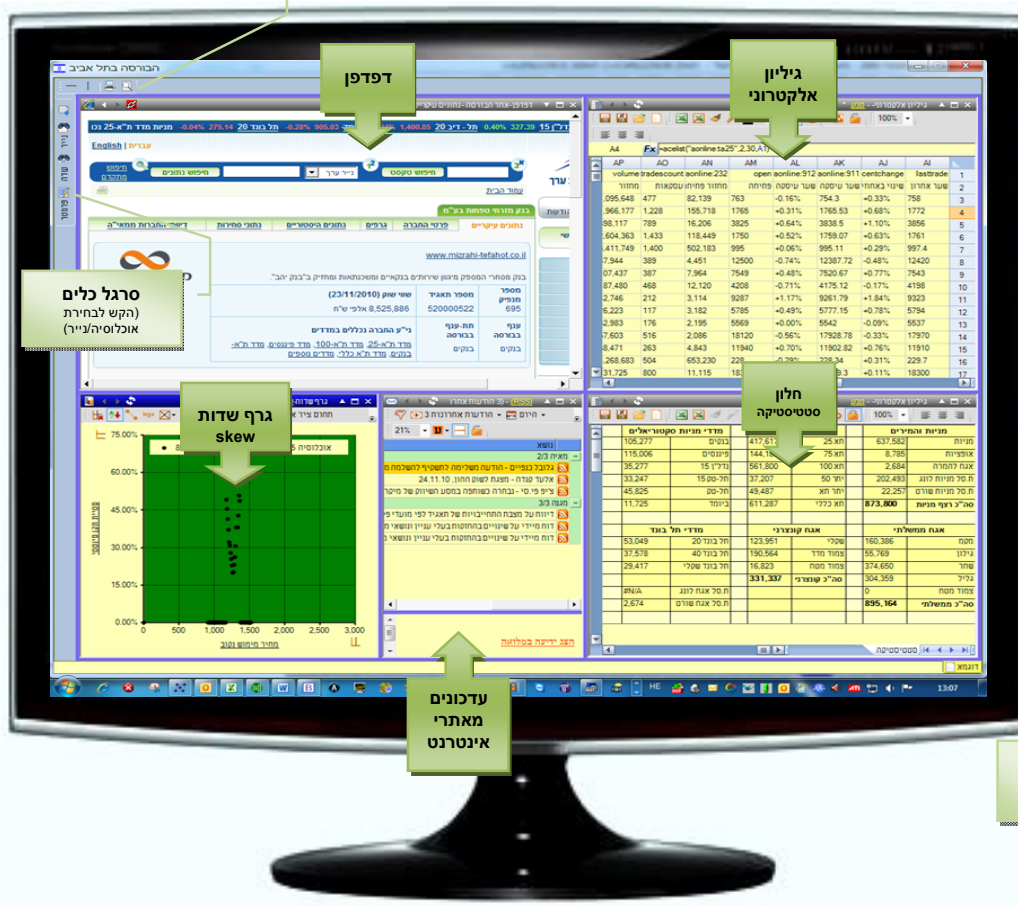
הבורסה בתל אביב

דפדפן

גיליון אלקטרוני

סרגל כלים
(הקש לבחירת אוכלוסיה/נייר)

גרף שדות skew

חלון סטטיסטיקה

עדכונים מאתרי אינטרנט

English | עברית

חיפוש טקסט

חיפוש נתונים

בנק מזרחי טפחות בע"מ

www.mizrahi-tefahot.co.il

שווי שוק (23/11/2010)

8,525,886

מספר תאגיד

520000522

מספר מנפיק

695

ענף בבורסה

בנקים

| AP | AO | AN | AM | AL | AK | AJ | AI |
|---|---|---|---|---|---|---|---|
| volume | tradescount | aonline:232 | | open | aonline:912 | aonline:911 | centchange | lasttrade |
| 095,648 | 477 | 82,139 | 763 | -0.16% | 754.3 | +0.33% | 758 |
| 966,177 | 1,228 | 155,718 | 1765 | +0.31% | 1765.53 | +0.68% | 1772 |
| 98,117 | 789 | 16,206 | 3825 | +0.64% | 3838.5 | +1.10% | 3856 |
| 604,363 | 1,433 | 118,449 | 1750 | +0.52% | 1759.07 | +0.63% | 1761 |
| 411,749 | 1,400 | 502,183 | 995 | +0.06% | 995.11 | +0.29% | 997.4 |
| 7,944 | 389 | 4,451 | 12500 | -0.74% | 12387.72 | -0.48% | 12420 |
| 07,437 | 387 | 7,964 | 7549 | +0.48% | 7520.67 | +0.77% | 7543 |
| 87,480 | 468 | 12,120 | 4208 | -0.71% | 4175.12 | -0.17% | 4198 |
| 2,746 | 212 | 3,114 | 9287 | +1.17% | 9261.79 | +1.84% | 9323 |
| 6,223 | 117 | 3,182 | 5785 | +0.49% | 5777.15 | +0.78% | 5794 |
| 2,983 | 176 | 2,195 | 5569 | +0.00% | 5542 | -0.09% | 5537 |
| 7,603 | 516 | 2,086 | 18120 | -0.56% | 17928.78 | -0.33% | 17970 |
| 8,471 | 263 | 4,843 | 11940 | +0.70% | 11902.82 | +0.76% | 11910 |
| 268,683 | 504 | 653,230 | 228 | | 228.34 | +0.31% | 229.7 |
| 31,725 | 800 | 11,115 | | | | +0.11% | 18300 |

75.00%
60.00%
45.00%
30.00%
15.00%
0.00%
0 500 1,000 1,500 2,000 2,500 3,000

מניות והמירים
מניות 637,582
אופציות 8,785
אגח להמרה 2,684
ת.סל מניות לונג 202,493
ת.סל מניות שורט 22,257
סה"כ רצף מניות 873,800

אגח ממשלתי
מקמ 160,386
גילון 55,769
שחר 374,650
גליל 304,359
סה"כ ממשלתי 895,164

אגח קונצרני
שקלי 123,951
צמוד מדד 190,564
צמוד מטח 16,823
סה"כ קונצרני 331,337

13:07